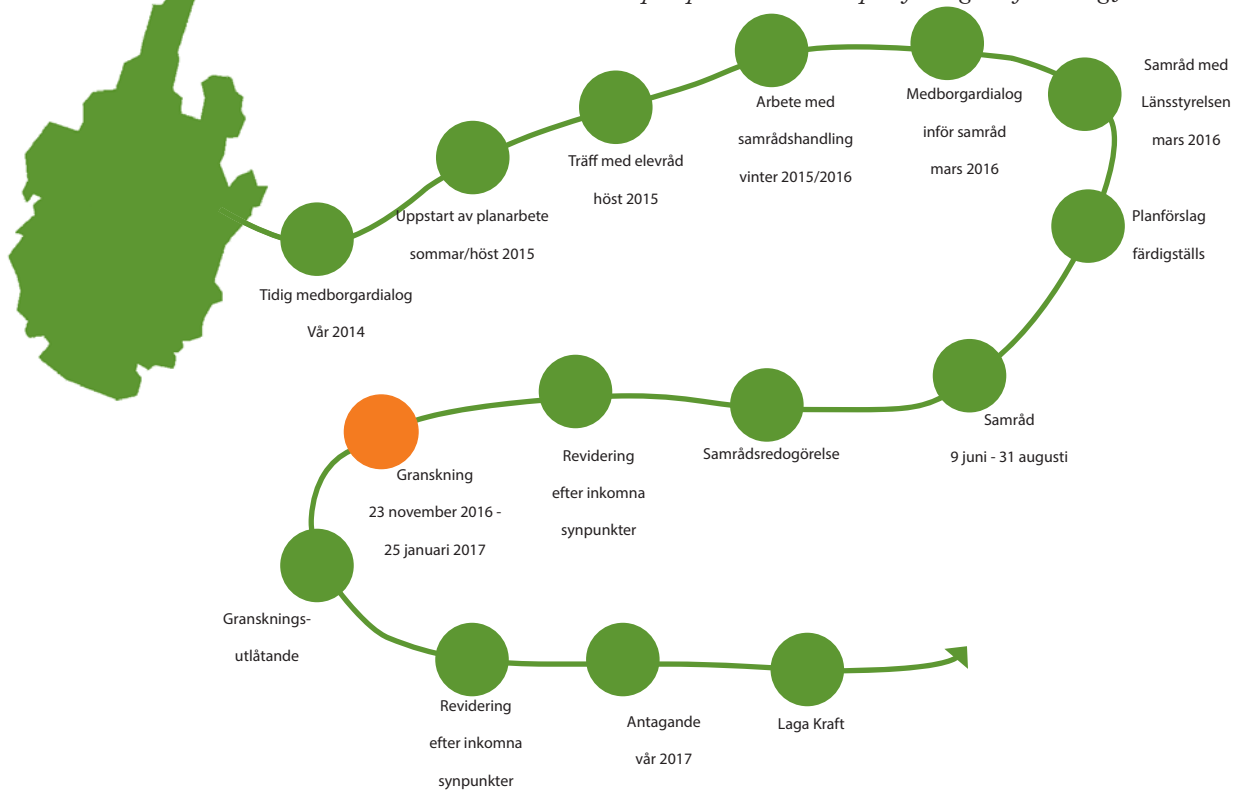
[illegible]

Tidig medborgardialog Vår 2014

Uppstart av planarbete sommar/höst 2015

Träff med elevråd höst 2015

Arbete med samrådshandling vinter 2015/2016

Medborgardialog inför samråd mars 2016

Samråd med Länsstyrelsen mars 2016

Planförslag färdigställs

Samråd 9 juni - 31 augusti

Samrådsredogörelse

Revidering efter inkomna synpunkter

Granskning 23 november 2016 - 25 januari 2017

Gransknings-utlåtande

Revidering efter inkomna synpunkter

Antagande vår 2017

Laga Kraft